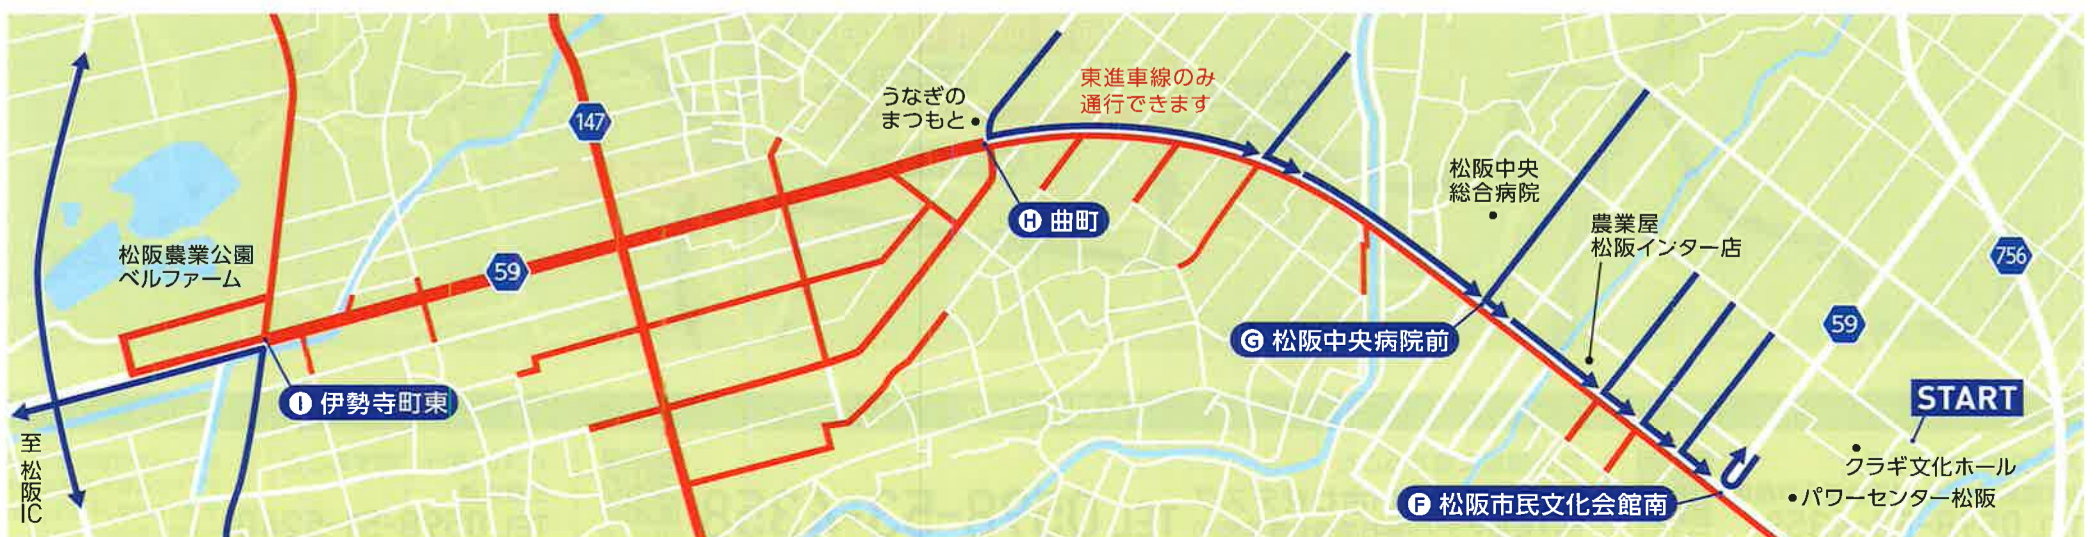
147
うなぎの
まつもと
東進車線のみ
通行できます
松阪中央
総合病院
農業屋
松阪インター店
756
松阪農業公園
ベルファーム
59
H 曲町
59
G 松阪中央病院前
START
I 伊勢寺町東
至
松
阪
IC
クラギ文化ホール
パワーセンター松阪
F 松阪市民文化会館南